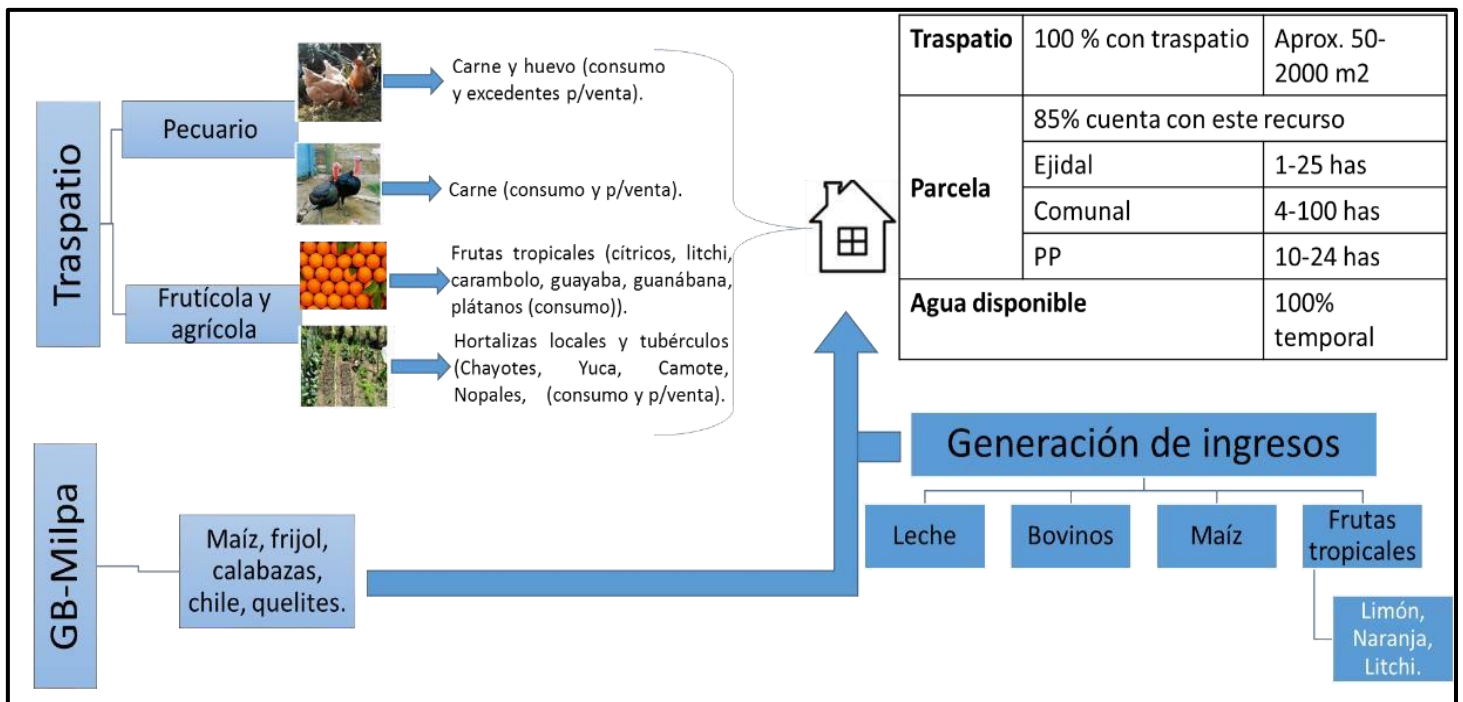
Traspatio

Pecuario

Carne y huevo (consumo y excedentes p/venta).

Carne (consumo y p/venta).

Frutícola y agrícola

Frutas tropicales (cítricos, litchi, carambolo, guayaba, guanábana, plátanos (consumo)).

Hortalizas locales y tubérculos (Chayotes, Yuca, Camote, Nopales, (consumo y p/venta).

| Traspatio | 100 % con traspatio | Aprox. 50-2000 m2 |
|---|---|---|
| Parcela | 85% cuenta con este recurso | |
| | Ejidal | 1-25 has |
| | Comunal | 4-100 has |
| | PP | 10-24 has |
| Agua disponible | | 100% temporal |

GB-Milpa

Maíz, frijol, calabazas, chile, quelites.

Generación de ingresos

Leche

Bovinos

Maíz

Frutas tropicales

Limón, Naranja, Litchi.